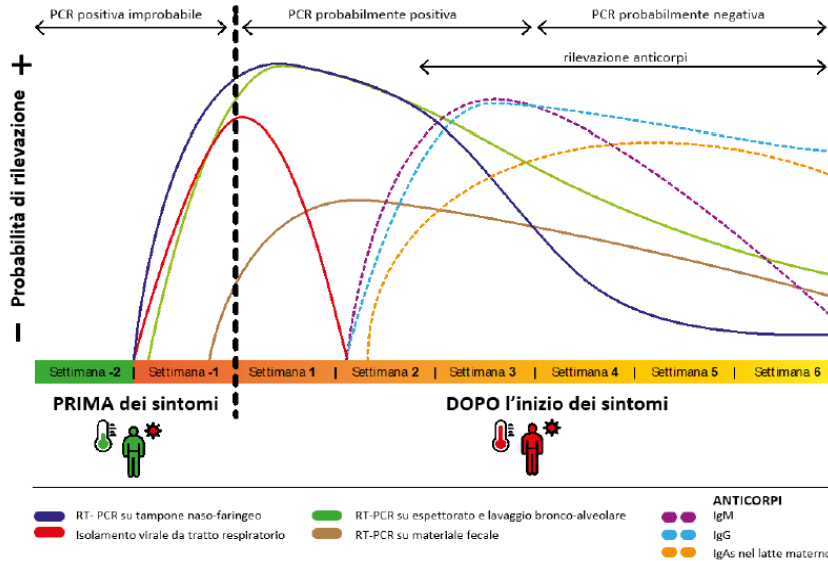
PCR positiva improbabile

PCR probabilmente positiva

PCR probabilmente negativa

rilevazione anticorpi

+

Probabilità di rilevazione

–

Settimana -2 | Settimana -1 | Settimana 1 | Settimana 2 | Settimana 3 | Settimana 4 | Settimana 5 | Settimana 6

PRIMA dei sintomi

DOPO l'inizio dei sintomi

RT- PCR su tampone naso-faringeo

Isolamento virale da tratto respiratorio

RT-PCR su espettorato e lavaggio bronco-alveolare

RT-PCR su materiale fecale

ANTICORPI

IgM

IgG

IgAs nel latte materno